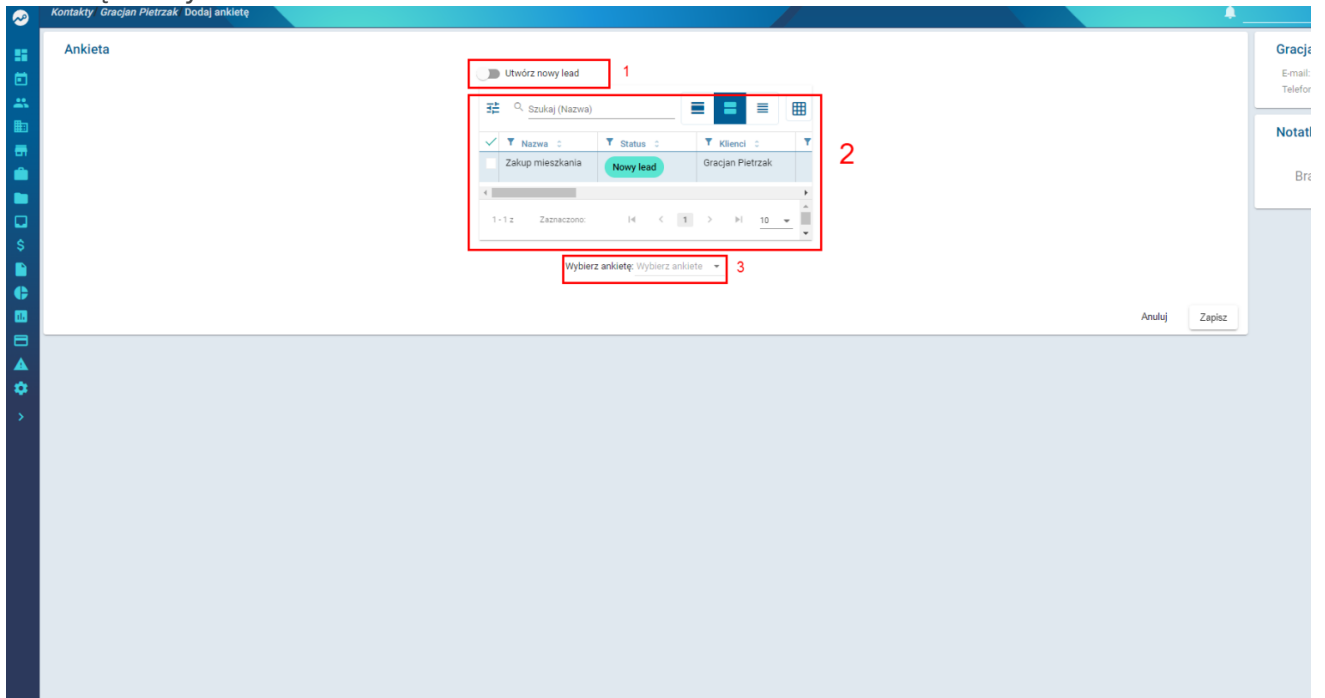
Kontakty Gracjan Pietrzak Dodaj ankietę

Ankieta

Utwórz nowy lead 1

Szukaj (Nazwa)

| Nazwa | Status | Klienci |
|---|---|---|
| Zakup mieszkania | Nowy lead | Gracjan Pietrzak |

1 - 1 z Zaznaczono: 1 10

2

Wybierz ankietę: Wybierz ankiete 3

Anuluj Zapisz

Gracja
E-mail:
Telefor

Notatk

Bra